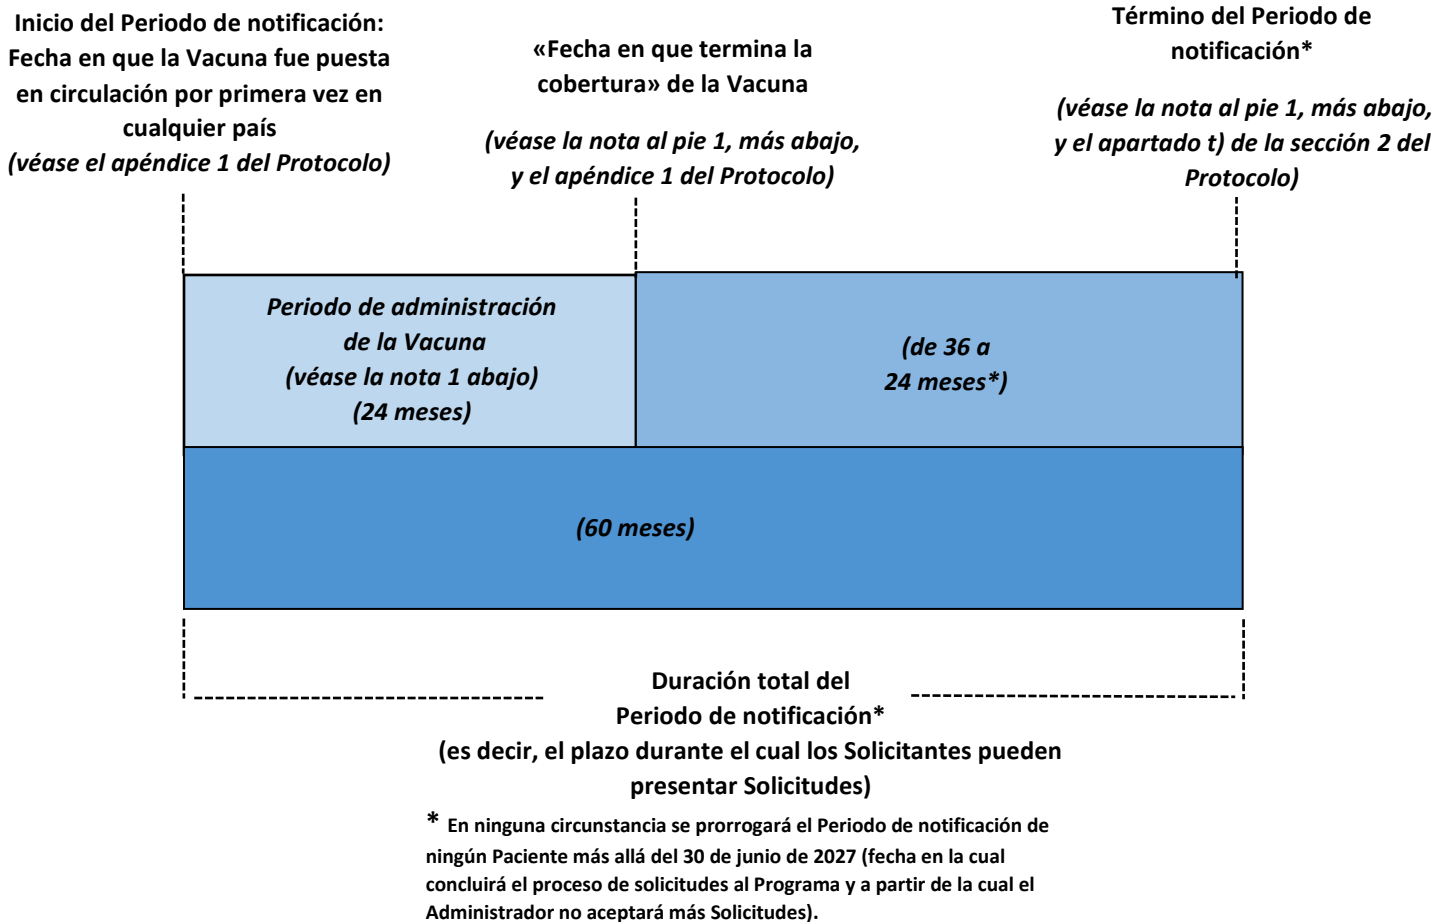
Inicio del Periodo de notificación: Fecha en que la Vacuna fue puesta en circulación por primera vez en cualquier país
(véase el apéndice 1 del Protocolo)

«Fecha en que termina la cobertura» de la Vacuna

(véase la nota al pie 1, más abajo, y el apéndice 1 del Protocolo)

Término del Periodo de notificación*

(véase la nota al pie 1, más abajo, y el apartado t) de la sección 2 del Protocolo)

Periodo de administración de la Vacuna
(véase la nota 1 abajo)
(24 meses)

(de 36 a 24 meses*)

(60 meses)

Duración total del Periodo de notificación*
(es decir, el plazo durante el cual los Solicitantes pueden presentar Solicitudes)

* En ninguna circunstancia se prorrogará el Periodo de notificación de ningún Paciente más allá del 30 de junio de 2027 (fecha en la cual concluirá el proceso de solicitudes al Programa y a partir de la cual el Administrador no aceptará más Solicitudes).